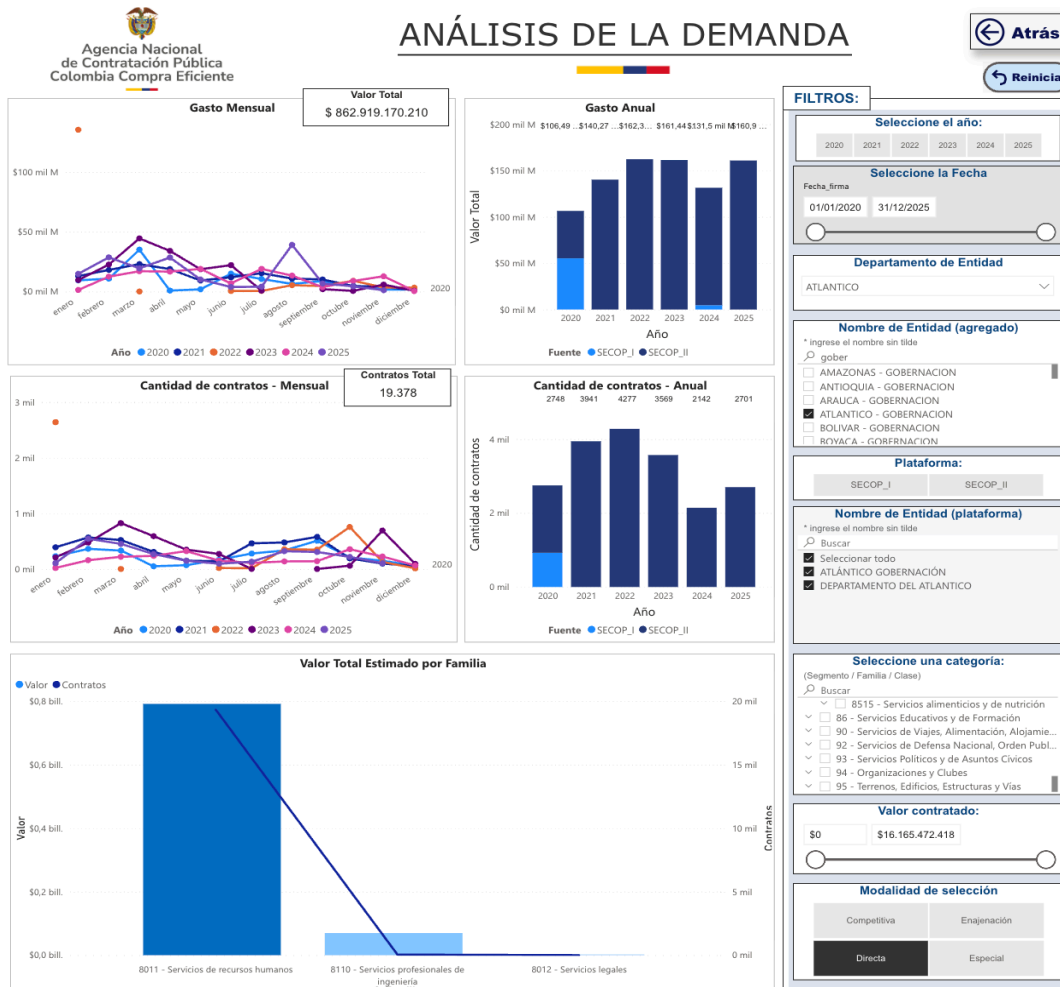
Agencia Nacional
de Contratación Pública
Colombia Compra Eficiente

ANÁLISIS DE LA DEMANDA

Atrás

Reinicia

Gasto Mensual

Valor Total
$ 862.919.170.210

$100 mil M
$50 mil M
$0 mil M

enero febrero marzo abril mayo junio julio agosto septiembre octubre noviembre diciembre

2020

Año 2020 2021 2022 2023 2024 2025

Gasto Anual

$200 mil M $106,49 ... $140,27 ... $162,3... $161,44 $131,5 mil M $160,9 ...
$150 mil M
$100 mil M
$50 mil M
$0 mil M

Valor Total

2020 2021 2022 2023 2024 2025
Año

Fuente SECOP_I SECOP_II

Cantidad de contratos - Mensual

Contratos Total
19.378

3 mil
2 mil
1 mil
0 mil

enero febrero marzo abril mayo junio julio agosto septiembre octubre noviembre diciembre

2020

Año 2020 2021 2022 2023 2024 2025

Cantidad de contratos - Anual

2748 3941 4277 3569 2142 2701

4 mil
2 mil
0 mil

Cantidad de contratos

2020 2021 2022 2023 2024 2025
Año

Fuente SECOP_I SECOP_II

Valor Total Estimado por Familia

Valor Contratos

$0,8 bill.
$0,6 bill.
$0,4 bill.
$0,2 bill.
$0,0 bill.

Valor

20 mil
15 mil
10 mil
5 mil
0 mil

Contratos

8011 - Servicios de recursos humanos
8110 - Servicios profesionales de ingeniería
8012 - Servicios legales

FILTROS:

Seleccione el año:
2020 2021 2022 2023 2024 2025

Seleccione la Fecha
Fecha_firma
01/01/2020 31/12/2025

Departamento de Entidad
ATLANTICO

Nombre de Entidad (agregado)
* ingrese el nombre sin tilde
gober
AMAZONAS - GOBERNACION
ANTIOQUIA - GOBERNACION
ARAUCA - GOBERNACION
ATLANTICO - GOBERNACION
BOLIVAR - GOBERNACION
BOYACA - GOBERNACION

Plataforma:
SECOP_I SECOP_II

Nombre de Entidad (plataforma)
* ingrese el nombre sin tilde
Buscar
Seleccionar todo
ATLÁNTICO GOBERNACIÓN
DEPARTAMENTO DEL ATLANTICO

Seleccione una categoría:
(Segmento / Familia / Clase)
Buscar
8515 - Servicios alimenticios y de nutrición
86 - Servicios Educativos y de Formación
90 - Servicios de Viajes, Alimentación, Alojamie...
92 - Servicios de Defensa Nacional, Orden Publ...
93 - Servicios Políticos y de Asuntos Cívicos
94 - Organizaciones y Clubes
95 - Terrenos, Edificios, Estructuras y Vías

Valor contratado:
$0 $16.165.472.418

Modalidad de selección
Competitiva Enajenación
Directa Especial